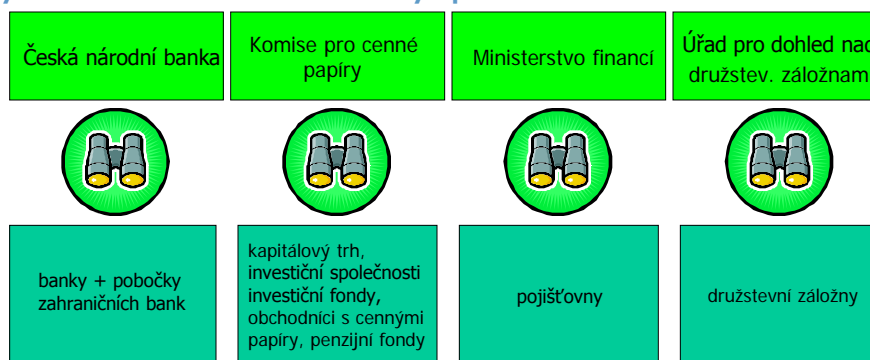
Česká národní banka

Komise pro cenné papíry

Ministerstvo financí

Úřad pro dohled nad družstev. záložnam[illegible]

banky + pobočky zahraničních bank

kapitálový trh, investiční společnosti investiční fondy, obchodníci s cennými papíry, penzijní fondy

pojišťovny

družstevní záložny